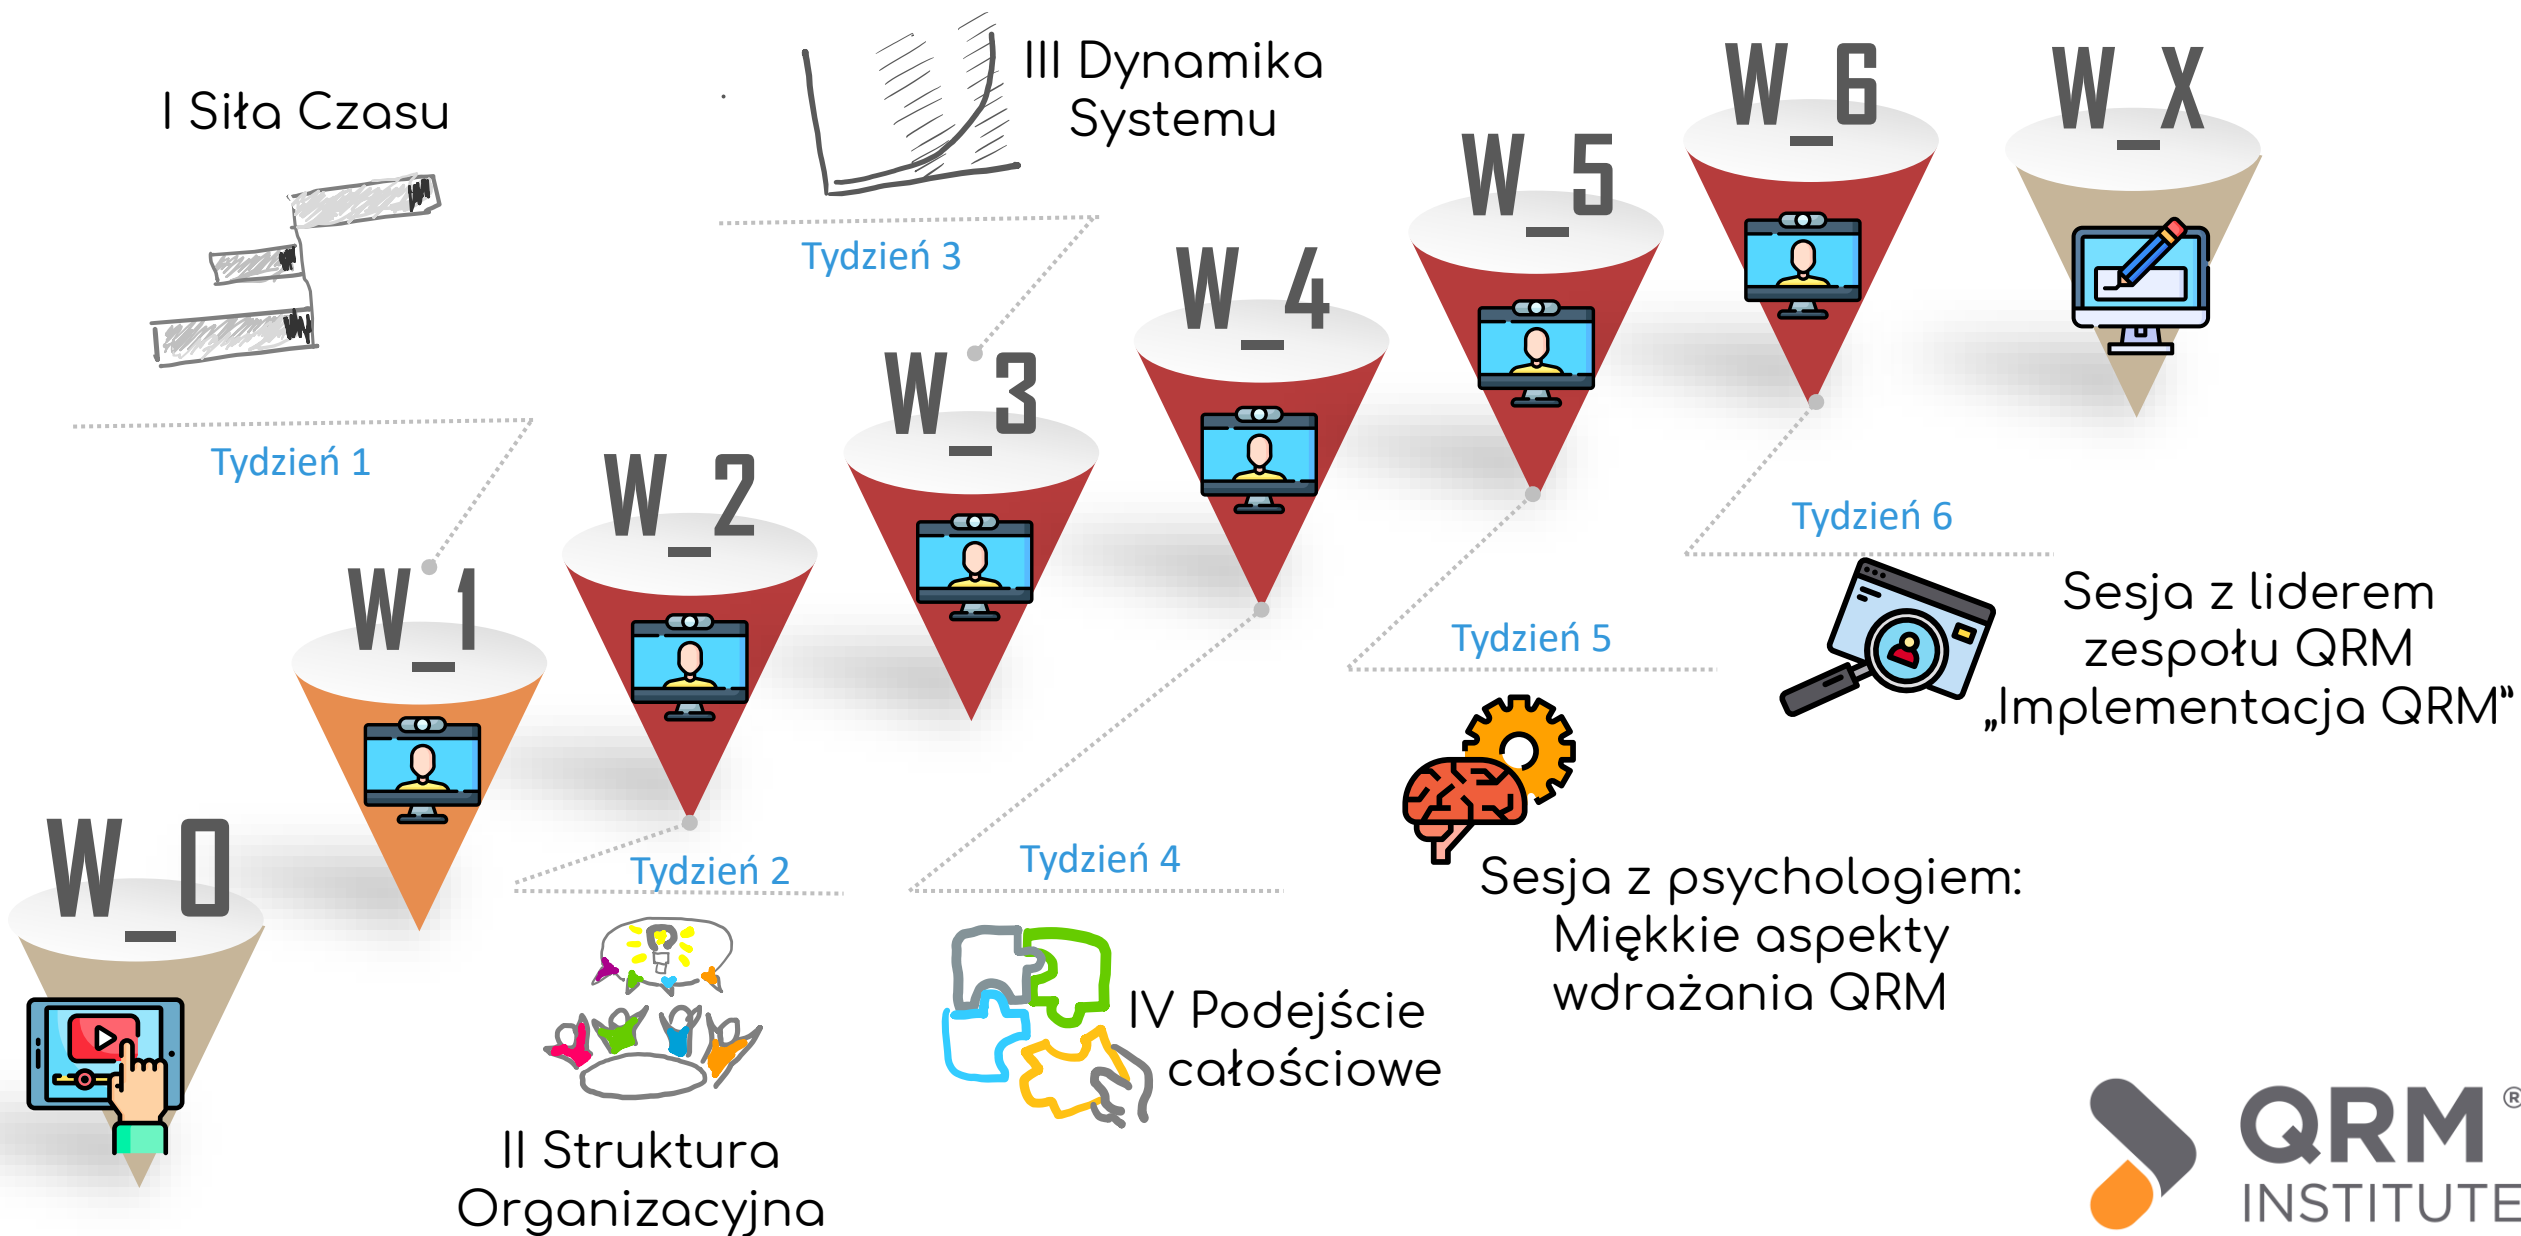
I Siła Czasu

III Dynamika Systemu

W_6

W_X

W_5

Tydzień 3

W_4

W_3

Tydzień 1

W_2

W_1

Tydzień 6

Sesja z liderem zespołu QRM „Implementacja QRM”

Tydzień 5

W_0

Tydzień 2

Tydzień 4

Sesja z psychologiem: Miękkie aspekty wdrażania QRM

IV Podejście całościowe

II Struktura Organizacyjna

QRM® INSTITUTE